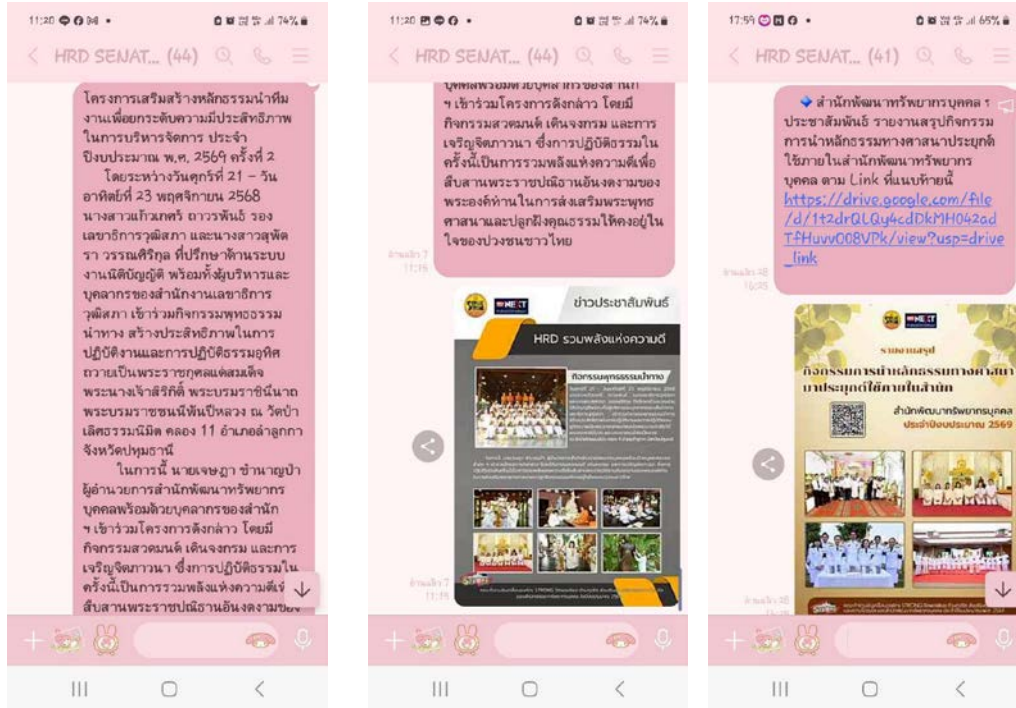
11:20 74%

< HRD SENAT... (44)

โครงการเสริมสร้างหลักธรรมนำทีมงานเพื่อยกระดับความมีประสิทธิภาพในการบริหารจัดการ ประจำปีงบประมาณ พ.ศ. 2569 ครั้งที่ 2

โดยระหว่างวันศุกร์ที่ 21 – วันอาทิตย์ที่ 23 พฤศจิกายน 2568 นางสาวแก้วเกศรี ถาวรพันธ์ รองเลขาธิการวุฒิสภา และนางสาวสุพัตรา วรรณศิริกุล ที่ปรึกษาด้านระบบงานนิติบัญญัติ พร้อมทั้งผู้บริหารและบุคลากรของสำนักงานเลขาธิการวุฒิสภา เข้าร่วมกิจกรรมพุทธธรรมนำทาง สร้างประสิทธิภาพในการปฏิบัติงานและการปฏิบัติธรรมอุทิศถวายเป็นพระราชกุศลแด่สมเด็จพระนางเจ้าสิริกิติ์ พระบรมราชินีนาถ พระบรมราชชนนีพันปีหลวง ณ วัดป่าเลิศธรรมนิมิต คลอง 11 อำเภอลำลูกกา จังหวัดปทุมธานี

ในการนี้ นายเจษฎา ข้ามาญป้า ผู้อำนวยการสำนักพัฒนาทรัพยากรบุคคลพร้อมด้วยบุคลากรของสำนักฯ เข้าร่วมโครงการดังกล่าว โดยมีกิจกรรมสวดมนต์ เดินจงกรม และการเจริญจิตภาวนา ซึ่งการปฏิบัติธรรมในครั้งนี้เป็นการรวมพลังแห่งความดีเพื่อสืบสานพระราชปณิธานอันงดงามของ

11:20 74%

< HRD SENAT... (44)

บุคคลพร้อมด้วยบุคลากรของสำนักฯ เข้าร่วมโครงการดังกล่าว โดยมีกิจกรรมสวดมนต์ เดินจงกรม และการเจริญจิตภาวนา ซึ่งการปฏิบัติธรรมในครั้งนี้เป็นการรวมพลังแห่งความดีเพื่อสืบสานพระราชปณิธานอันงดงามของพระองค์ท่านในการส่งเสริมพระพุทธศาสนาและปลูกฝังคุณธรรมให้คงอยู่ในใจของปวงชนชาวไทย

อ่านแล้ว 7
11:16

ข่าวประชาสัมพันธ์

HRD รวมพลังแห่งความดี

กิจกรรมพุทธธรรมนำทาง

อ่านแล้ว 7
11:16

17:59 65%

< HRD SENAT... (41)

◆ สำนักพัฒนาทรัพยากรบุคคล ประชาสัมพันธ์ รายงานสรุปกิจกรรมการนำหลักธรรมทางศาสนาประยุกต์ใช้ภายในสำนักพัฒนาทรัพยากรบุคคล ตาม Link ที่แนบท้ายนี้ https://drive.google.com/file/d/1t2drQLQy4cdDkMH042adTfHuvv008VPk/view?usp=drive_link

อ่านแล้ว 48
16:25

รายงานสรุป
กิจกรรมการนำหลักธรรมทางศาสนามาประยุกต์ใช้ภายในสำนัก
สำนักพัฒนาทรัพยากรบุคคล
ประจำปีงบประมาณ 2569

อ่านแล้ว 20